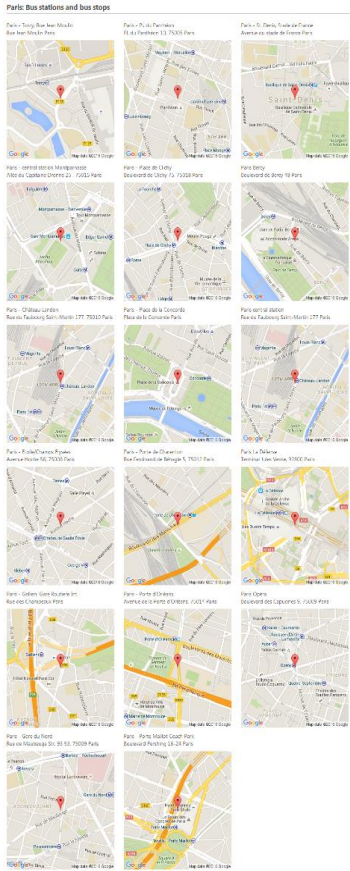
Paris: Bus stations and bus stops

Paris - Torcy, Rue Jean Moulin
Rue Jean Moulin Paris

Google Map data ©2015 Google

Paris - Pl. du Panthéon
Pl. du Panthéon 13, 75005 Paris

Google Map data ©2015 Google

Paris - St. Denis, Stade de France
Avenue du stade de France Paris

Google Map data ©2015 Google

Paris - central station Montparnasse
Allée du Capitaine Dronne 23, 75015 Paris

Google Map data ©2015 Google

Paris - Place de Clichy
Boulevard de Clichy 75, 75009 Paris

Google Map data ©2015 Google

Paris Bercy
Boulevard de Bercy 48 Paris

Google Map data ©2015 Google

Paris - Château Landon
Rue du Faubourg Saint-Martin 177, 75010 Paris

Google Map data ©2015 Google

Paris - Place de la Concorde
Place de la Concorde Paris

Google Map data ©2015 Google

Paris central station
Rue du Faubourg Saint-Martin 177 Paris

Google Map data ©2015 Google

Paris - Etoile/Champs Elysées
Avenue Hoche 58, 75008 Paris

Google Map data ©2015 Google

Paris - Porte de Charenton
Rue Ferdinand de Béhagle 5, 75012 Paris

Google Map data ©2015 Google

Paris - La Défense
Terminal Jules Verne, 92800 Paris

Google Map data ©2015 Google

Paris - Gallieni Gare Routière
Rue des Chanoines Paris

Google Map data ©2015 Google

Paris - Porte d'Orléans
Avenue de la Porte d'Orléans, 75014 Paris

Google Map data ©2015 Google

Paris Opéra
Boulevard des Capucines 5, 75009 Paris

Google Map data ©2015 Google

Paris - Gare du Nord
Rue de Maubeuge Str. 86-88, 75009 Paris

Google Map data ©2015 Google

Paris - Porte Maillot Coach Paris
Boulevard Pershing 18-24 Paris

Google Map data ©2015 Google